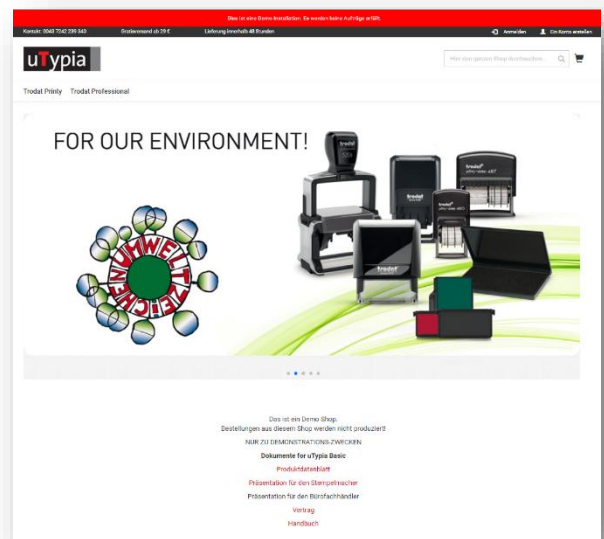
Dies ist eine Demo-Installation. Es werden keine Aufträge erfüllt.

Kontakt: 0043 7242 239 340 | Gratisversand ab 29 € | Lieferung innerhalb 48 Stunden | Anmelden | Ein Konto erstellen

uTypia

Hier den ganzen Shop durchsuchen...

Trodat Printy | Trodat Professional

FOR OUR ENVIRONMENT!

UMWELTMACHER

trodat

Das ist ein Demo Shop.
Bestellungen aus diesem Shop werden nicht produziert!
NUR ZU DEMONSTRATIONS-ZWECKEN

Dokumente for uTypia Basic

Produktdatenblatt

Präsentation für den Stempelmacher

Präsentation für den Bürofachhändler

Vertrag

Handbuch